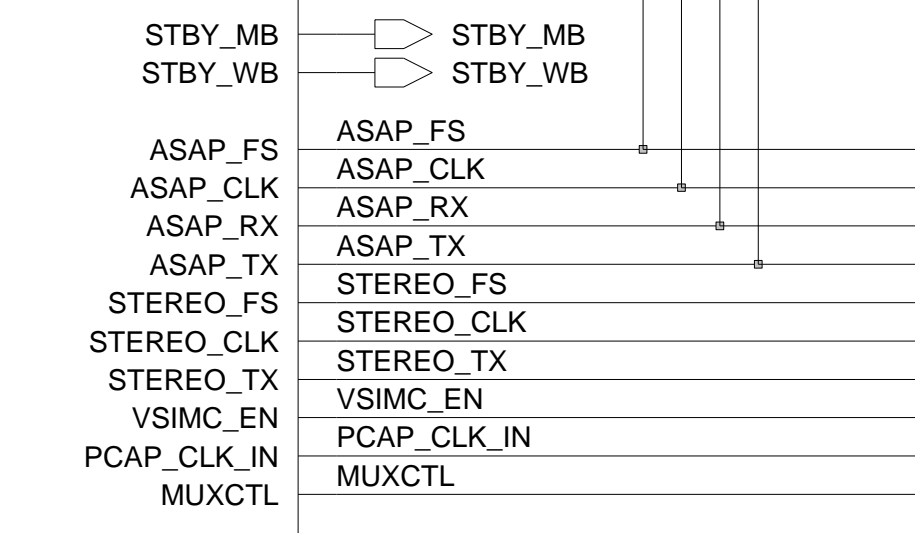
STBY_MB
STBY_MB
STBY_WB
STBY_WB
ASAP_FS
ASAP_FS
ASAP_CLK
ASAP_CLK
ASAP_RX
ASAP_RX
ASAP_TX
ASAP_TX
STEREO_FS
STEREO_FS
STEREO_CLK
STEREO_CLK
STEREO_TX
STEREO_TX
VSIMC_EN
VSIMC_EN
PCAP_CLK_IN
PCAP_CLK_IN
MUXCTL
MUXCTL